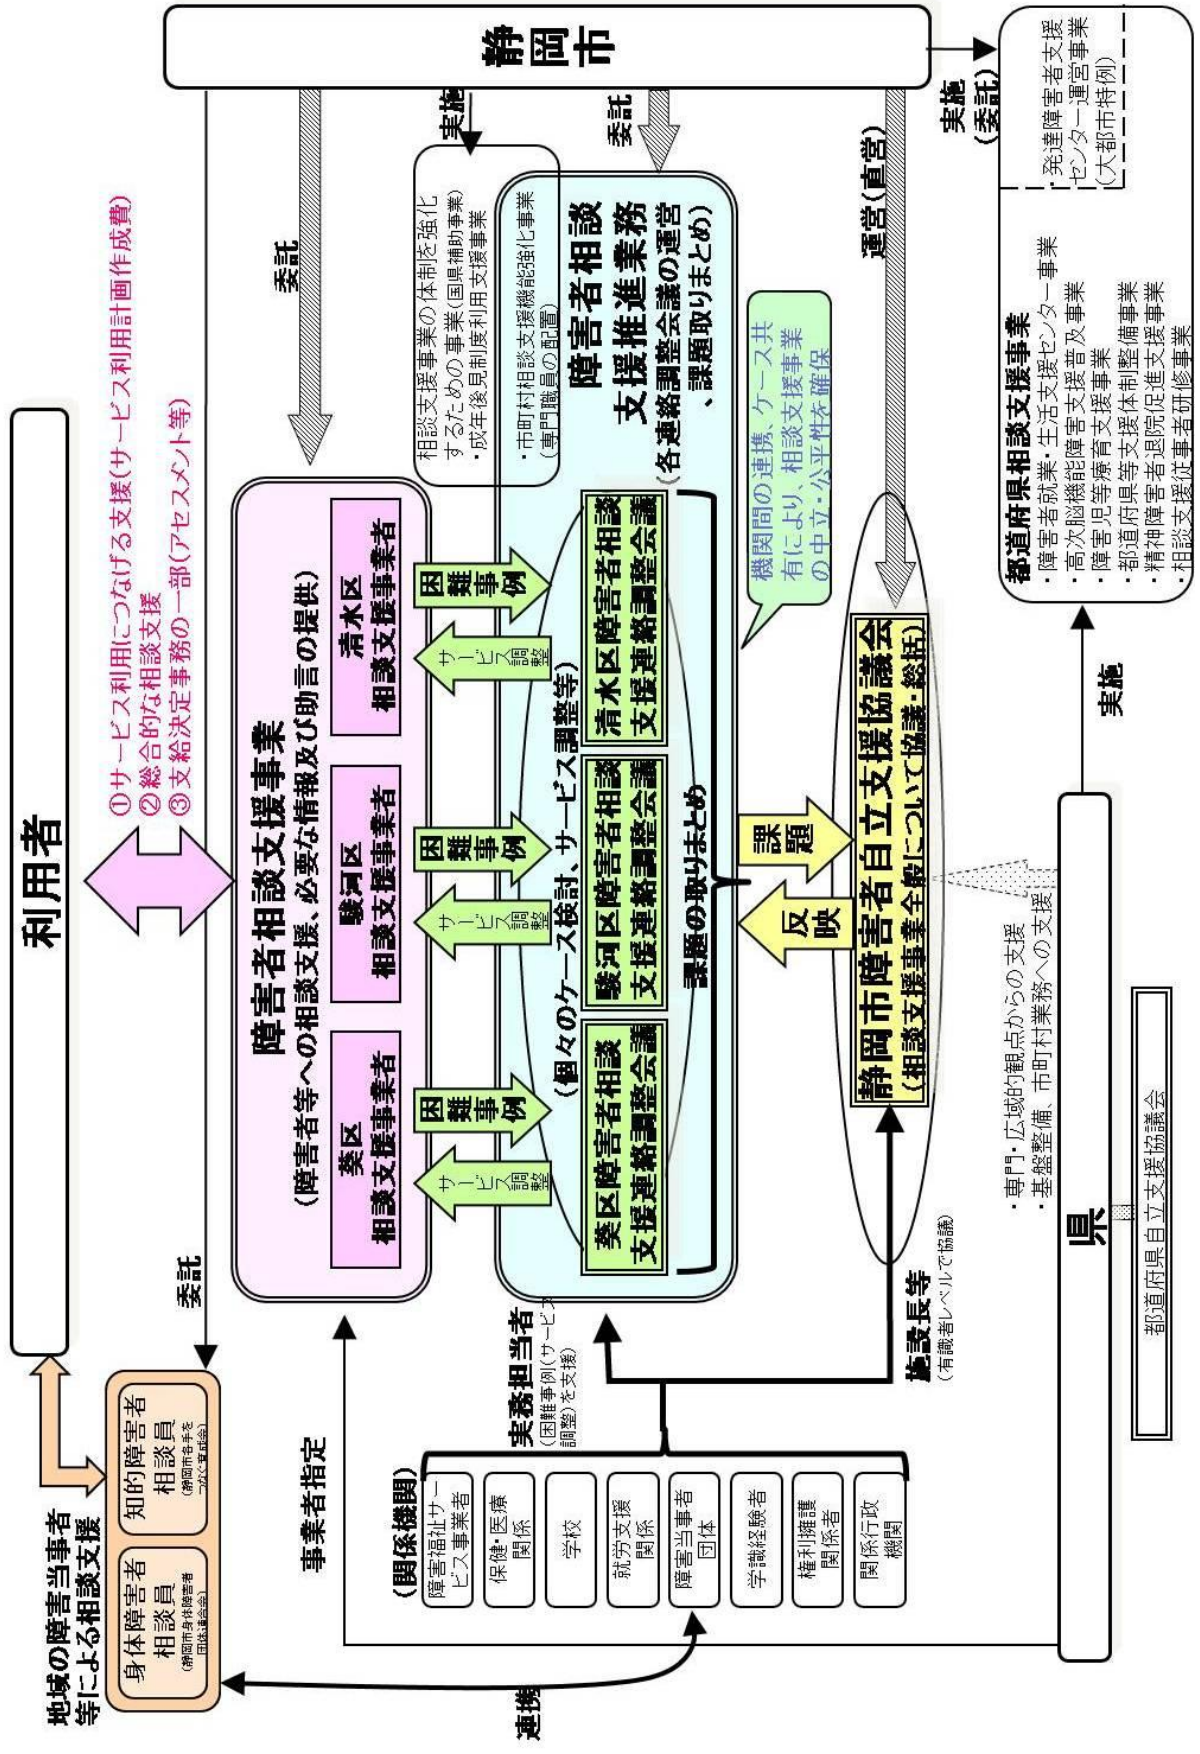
静岡市

実施（委託）

発達障害者支援センター運営事業（大都市特例）

都道府県相談支援事業
・障害者就業・生活支援センター事業
・高次脳機能障害支援普及事業
・障害児等療育支援事業
・都道府県等支援体制整備事業
・精神障害者退院促進支援事業
・相談支援従事者研修事業

実施

運営（直営）

委託

障害者相談支援推進業務
（各連絡調整会議の運営、課題取りまとめ）

実施

・相談支援事業の体制を強化するための事業（国県補助事業）
・成年後見制度利用支援事業
・市町村相談支援機能強化事業（専門職員の配置）

機関間の連携、ケース共有により、相談支援事業の中立・公平性を確保

委託

利用者

①サービス利用につなげる支援（サービス利用計画作成費）
②総合的な相談支援
③支給決定事務の一部（アセスメント等）

障害者相談支援事業
（障害者等への相談支援、必要な情報及び助言の提供）

葵区 相談支援事業者
駿河区 相談支援事業者
清水区 相談支援事業者

困難事例
サービス調整

（個々のケース検討、サービス調整等）

葵区障害者相談支援連絡調整会議
駿河区障害者相談支援連絡調整会議
清水区障害者相談支援連絡調整会議

課題の取りまとめ

課題
反映

静岡市障害者自立支援協議会
（相談支援事業全般について協議・総括）

・専門・広域的観点からの支援
・基盤整備、市町村業務への支援

県

都道府県自立支援協議会

監護長等
（有識者レベルで協議）

実務担当者
（困難事例（サービス調整）を支援）

委託

事業者指定

（関係機関）
障害福祉サービス事業者
保健・医療関係
学校
就労支援関係
障害当事者団体
学識経験者
権利擁護関係者
関係行政機関

身体障害者相談員（静岡市身体障害者団体連合会）
知的障害者相談員（静岡市手をつなぐ育成会）

地域の障害当事者等による相談支援

連携